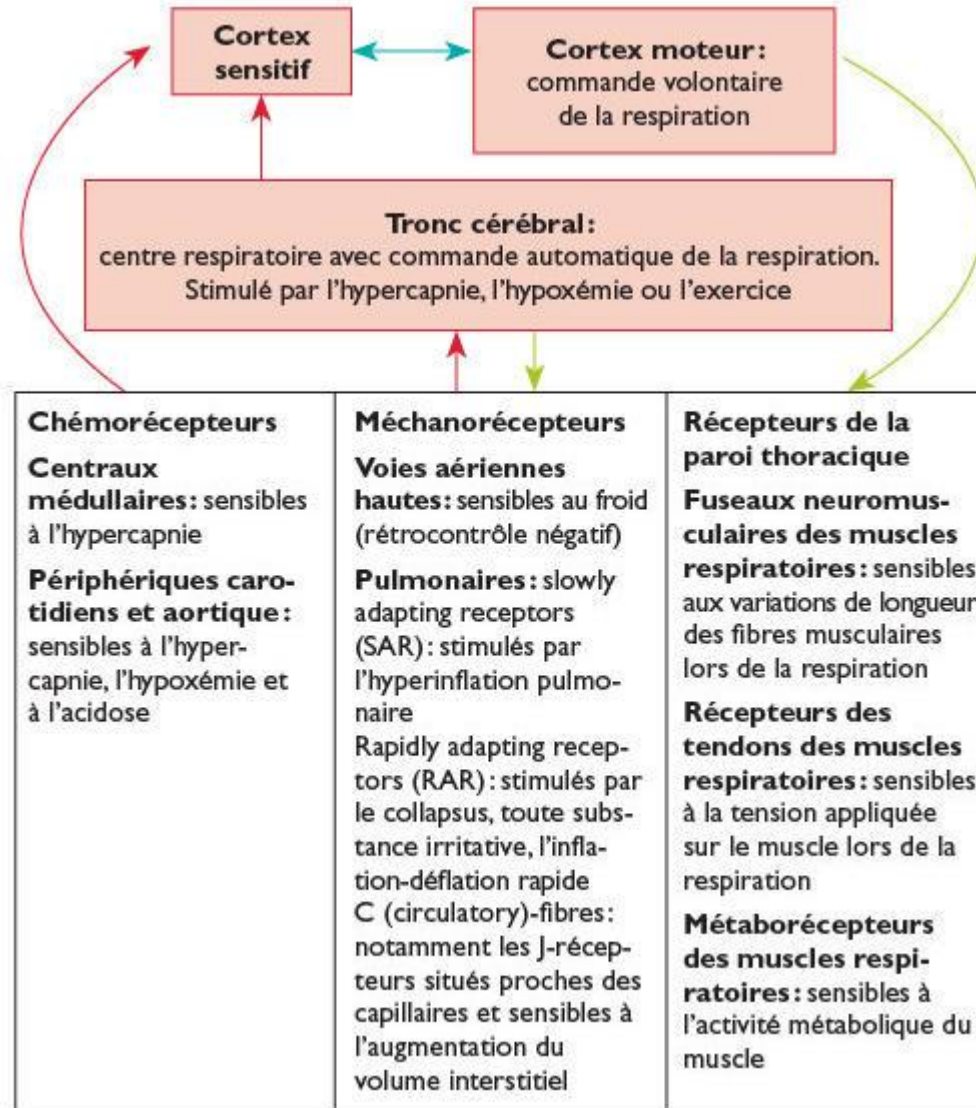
Cortex sensitif

Cortex moteur: commande volontaire de la respiration

Tronc cérébral: centre respiratoire avec commande automatique de la respiration. Stimulé par l'hypercapnie, l'hypoxémie ou l'exercice

| Chémorécepteurs | Méchanorécepteurs | Récepteurs de la paroi thoracique |
|---|---|---|
| **Centraux médullaires:** sensibles à l'hypercapnie<br>**Périphériques carotidiens et aortique:** sensibles à l'hypercapnie, l'hypoxémie et à l'acidose | **Voies aériennes hautes:** sensibles au froid (rétrocontrôle négatif)<br>**Pulmonaires:** slowly adapting receptors (SAR): stimulés par l'hyperinflation pulmonaire<br>Rapidly adapting receptors (RAR): stimulés par le collapsus, toute substance irritative, l'inflation-déflation rapide<br>C (circulatory)-fibres: notamment les J-récepteurs situés proches des capillaires et sensibles à l'augmentation du volume interstitiel | **Fuseaux neuromusculaires des muscles respiratoires:** sensibles aux variations de longueur des fibres musculaires lors de la respiration<br>**Récepteurs des tendons des muscles respiratoires:** sensibles à la tension appliquée sur le muscle lors de la respiration<br>**Métaborécepteurs des muscles respiratoires:** sensibles à l'activité métabolique du muscle |